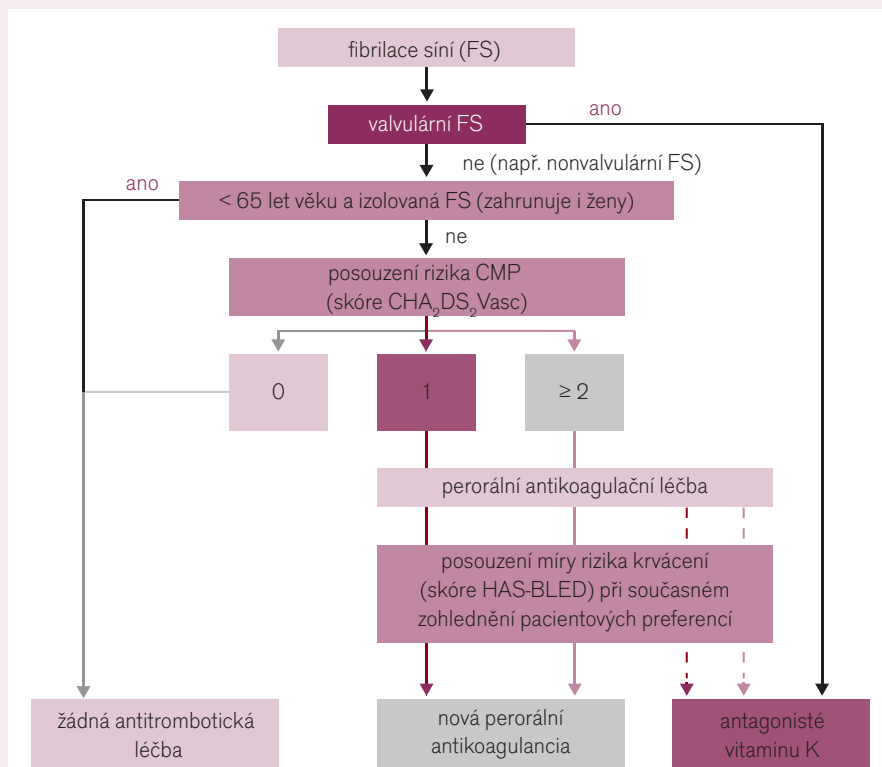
fibrilace síní (FS)

valvulární FS

ano

ne (např. nonvalvulární FS)

ano

< 65 let věku a izolovaná FS (zahrunuje i ženy)

ne

posouzení rizika CMP (skóre $CHA_2DS_2Vasc$)

0

1

≥ 2

perorální antikoagulační léčba

posouzení míry rizika krvácení (skóre HAS-BLED) při současném zohlednění pacientových preferencí

žádná antitrombotická léčba

nová perorální antikoagulancia

antagonisté vitaminu K